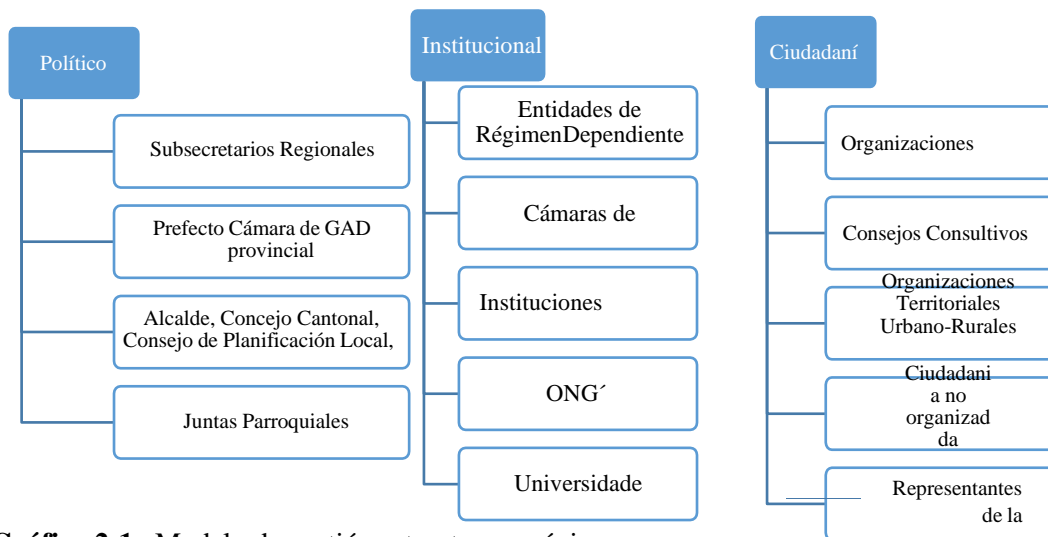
Político

Subsecretarios Regionales

Prefecto Cámara de GAD provincial

Alcalde, Concejo Cantonal, Consejo de Planificación Local,

Juntas Parroquiales

Institucional

Entidades de RégimenDependiente

Cámaras de

Instituciones

ONG´

Universidade

Ciudadaní

Organizaciones

Consejos Consultivos

Organizaciones Territoriales Urbano-Rurales

Ciudadani a no organizad da

Representantes de la

Gráfico 2.1. Modelo de gestión estructura orgánica